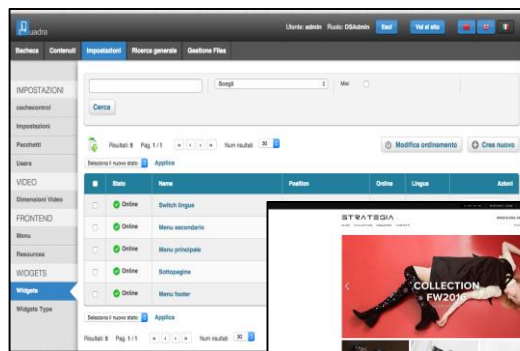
Quadra

Utente: admin Ruolo: DSAdmin Esci Vai al sito

Bacheca Contenuti Impostazioni Ricerca generale Gestione Files

IMPOSTAZIONI
cachecontrol
Impostazioni
Pacchetti
Users
VIDEO
Dimensioni Video
FRONTEND
Menu
Resources
WIDGETS
Widgets
Widgets Type

Scegli
Miei
Cerca

Risultati: 5 Pag. 1 / 1 Num risultati 30
Modifica ordinamento Crea nuovo
Seleziona il nuovo stato Applica

| | Stato | Nome | Position | Online | Lingue | Azioni |
|---|---|---|---|---|---|---|
| | Online | Switch lingue | | | | |
| | Online | Menu secondario | | | | |
| | Online | Menu principale | | | | |
| | Online | Sottopagine | | | | |
| | Online | Menu footer | | | | |

Seleziona il nuovo stato Applica
Risultati: 5 Pag. 1 / 1 Num risultati 30

STRATEGIA
COLLECTION FW2016